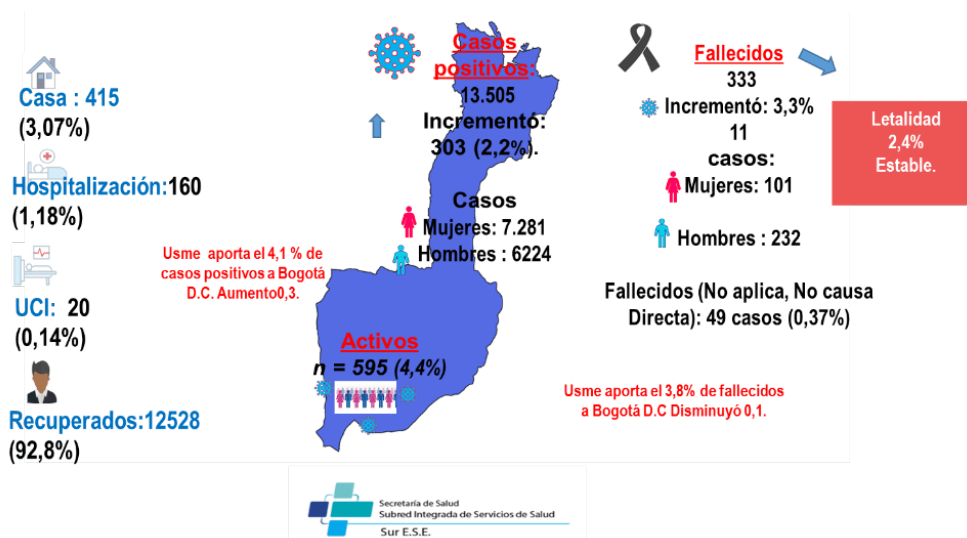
Casa : 415
(3,07%)

Hospitalización:160
(1,18%)

UCI: 20
(0,14%)

Recuperados:12528
(92,8%)

Casos positivos:
13.505
Incrementó:
303 (2,2%).

Casos
Mujeres: 7.281
Hombres : 6224

Usme aporta el 4,1 % de casos positivos a Bogotá D.C. Aumento0,3.

Activos
n = 595 (4,4%)

Fallecidos
333
Incrementó: 3,3%
11
casos:
Mujeres: 101

Hombres : 232

Letalidad
2,4%
Estable.

Fallecidos (No aplica, No causa Directa): 49 casos (0,37%)

Usme aporta el 3,8% de fallecidos a Bogotá D.C Disminuyó 0,1.

Secretaría de Salud
Subred Integrada de Servicios de Salud
Sur E.S.E.